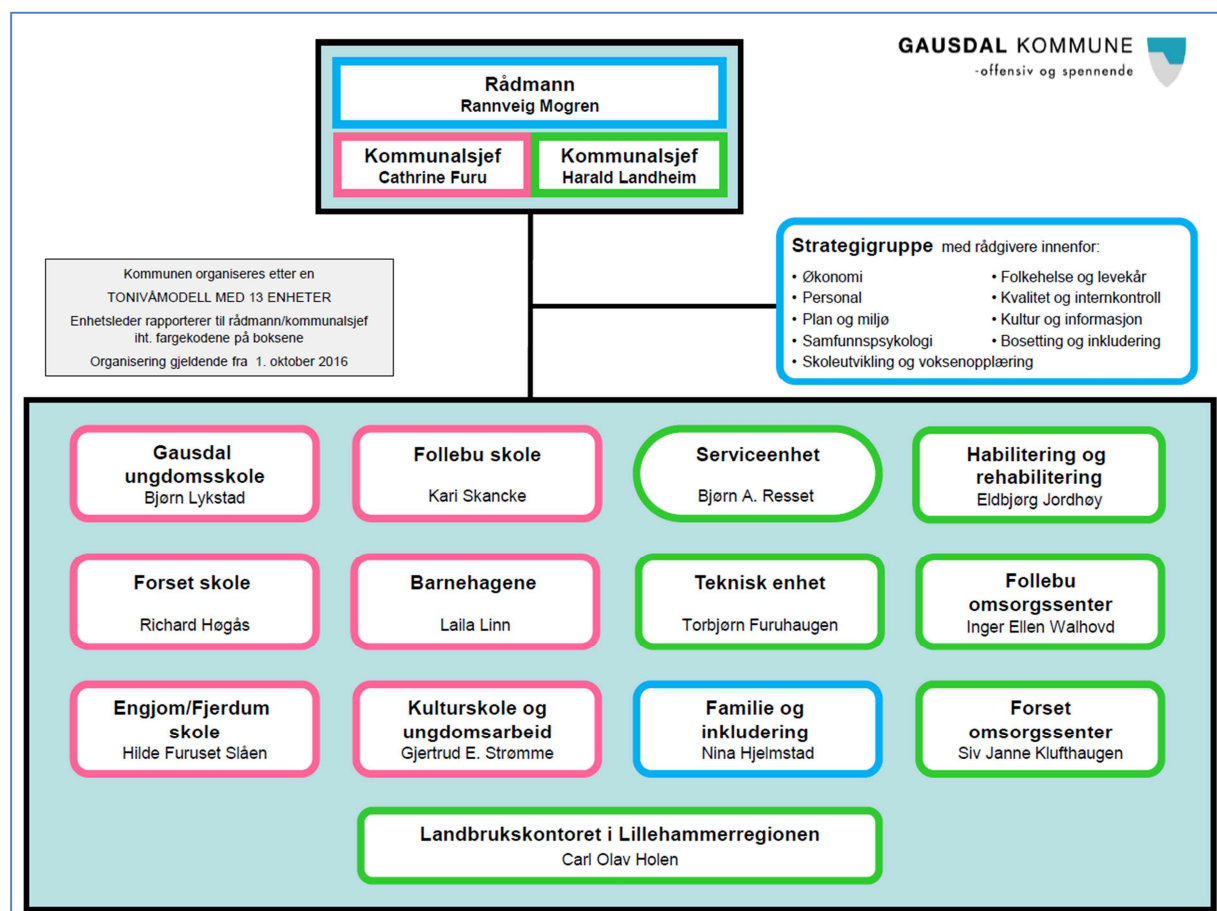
GAUSDAL KOMMUNE
-offensiv og spennende

Rådmann
Rannveig Mogren

Kommunalsjef
Cathrine Furu

Kommunalsjef
Harald Landheim

Kommunen organiseres etter en
TONIVÅMODELL MED 13 ENHETER
Enhetsleder rapporterer til rådmann/kommunalsjef iht. fargekodene på boksene
Organisering gjeldende fra 1. oktober 2016

Strategigruppe med rådgivere innenfor:
• Økonomi
• Personal
• Plan og miljø
• Samfunnspsykologi
• Skoleutvikling og voksenopplæring
• Folkehelse og levekår
• Kvalitet og internkontroll
• Kultur og informasjon
• Bosetting og inkludering

Gausdal ungdomsskole
Bjørn Lykstad

Follebu skole
Kari Skancke

Serviceenhet
Bjørn A. Resset

Habilitering og rehabilitering
Eldbjørg Jordhøy

Forset skole
Richard Høgås

Barnehagene
Laila Linn

Teknisk enhet
Torbjørn Furuhaugen

Follebu omsorgssenter
Inger Ellen Walhovd

Engjom/Fjerdum skole
Hilde Furuset Slåen

Kulturskole og ungdomsarbeid
Gjertrud E. Strømme

Familie og inkludering
Nina Hjelmstad

Forset omsorgssenter
Siv Janne Klufthaugen

Landbrukskontoret i Lillehammerregionen
Carl Olav Holen